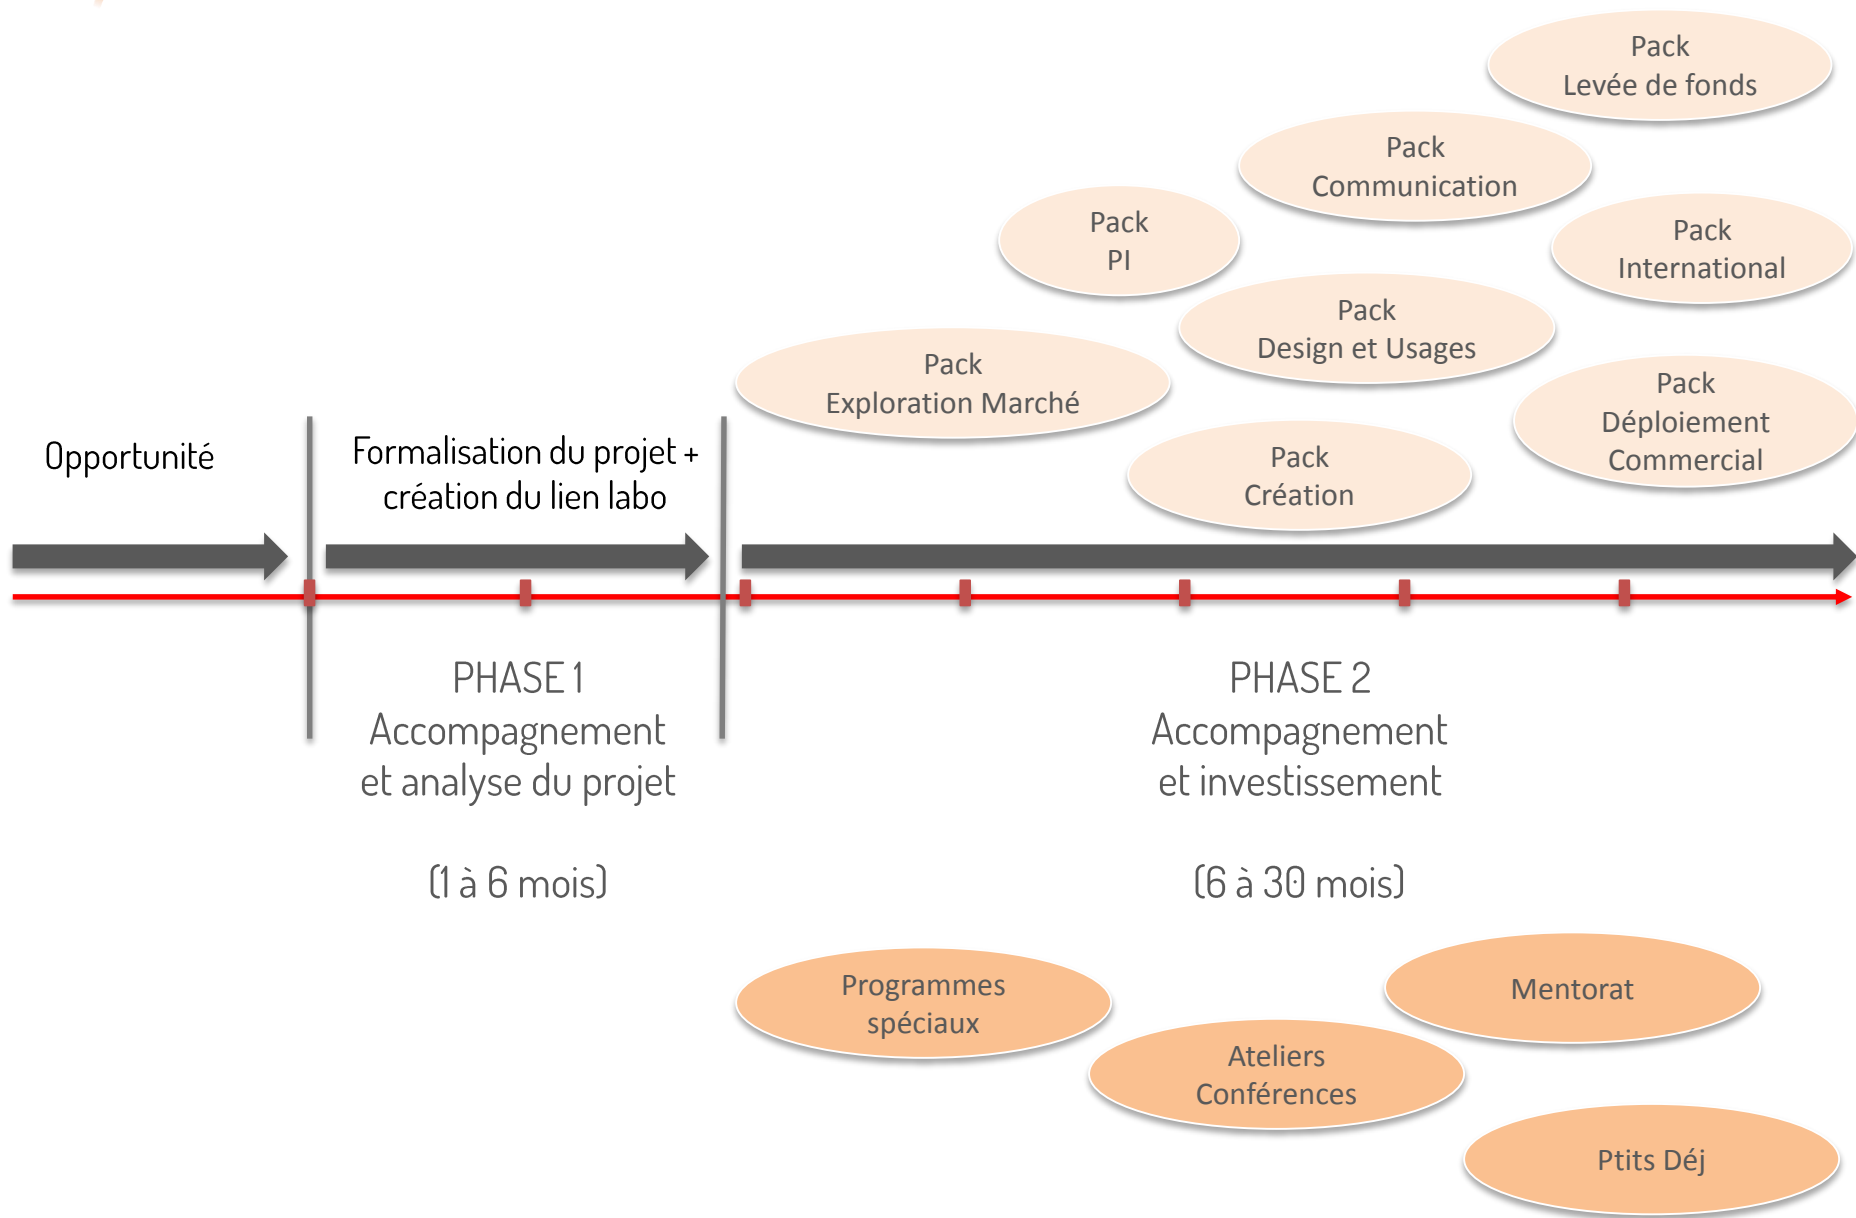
Pack
Levée de fonds

Pack
Communication

Pack
PI

Pack
International

Pack
Design et Usages

Pack
Exploration Marché

Pack
Déploiement
Commercial

Pack
Création

Opportunité

Formalisation du projet + création du lien labo

PHASE 1
Accompagnement
et analyse du projet

(1 à 6 mois)

PHASE 2
Accompagnement
et investissement

(6 à 30 mois)

Programmes spéciaux

Mentorat

Ateliers
Conférences

Ptits Déj